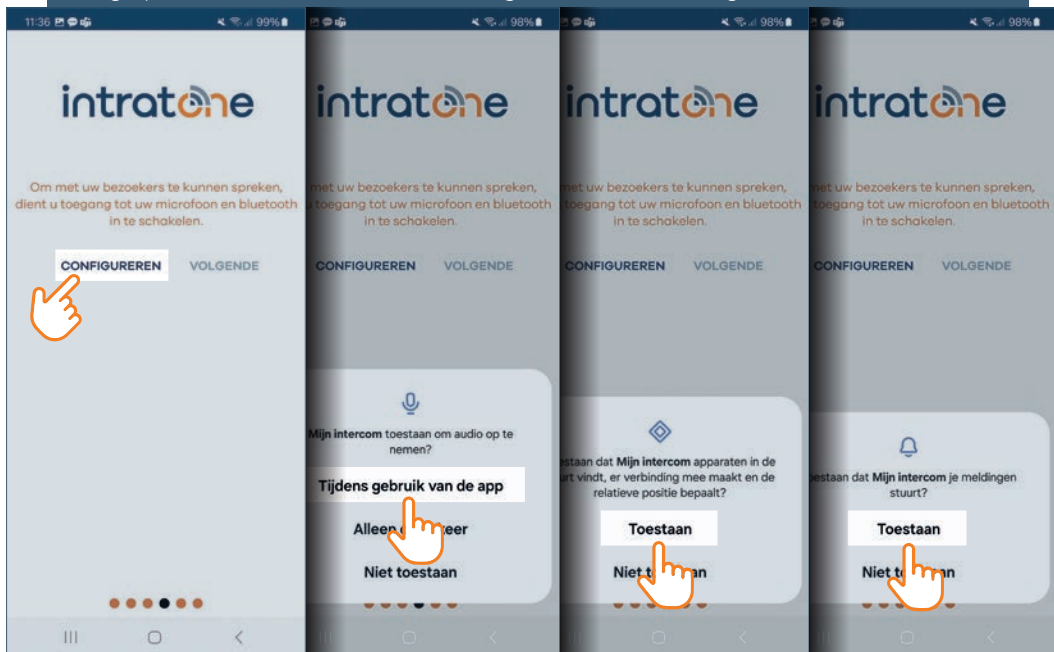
11:36 99%

intratone

Om met uw bezoekers te kunnen spreken, dient u toegang tot uw microfoon en bluetooth in te schakelen.

CONFIGUREREN VOLGENDE

98%

intratone

met uw bezoekers te kunnen spreken, u toegang tot uw microfoon en bluetooth in te schakelen.

CONFIGUREREN VOLGENDE

Mijn intercom toestaan om audio op te nemen?

Tijdens gebruik van de app

Alleen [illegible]eer

Niet toestaan

98%

intratone

met uw bezoekers te kunnen spreken, toegang tot uw microfoon en bluetooth in te schakelen.

CONFIGUREREN VOLGENDE

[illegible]estaan dat Mijn intercom apparaten in de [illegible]rt vindt, er verbinding mee maakt en de relatieve positie bepaalt?

Toestaan

Niet t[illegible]an

98%

intratone

met uw bezoekers te kunnen spreken, toegang tot uw microfoon en bluetooth in te schakelen.

CONFIGUREREN VOLGENDE

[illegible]estaan dat Mijn intercom je meldingen stuurt?

Toestaan

Niet t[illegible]an